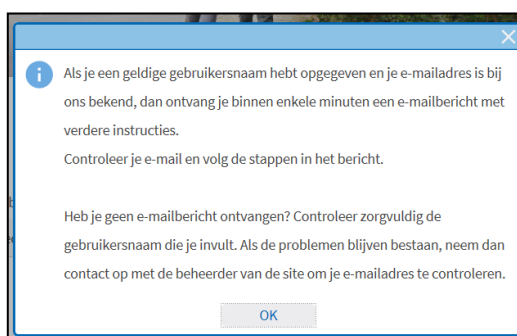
Als je een geldige gebruikersnaam hebt opgegeven en je e-mailadres is bij ons bekend, dan ontvang je binnen enkele minuten een e-mailbericht met verdere instructies.
Controleer je e-mail en volg de stappen in het bericht.

Heb je geen e-mailbericht ontvangen? Controleer zorgvuldig de gebruikersnaam die je invult. Als de problemen blijven bestaan, neem dan contact op met de beheerder van de site om je e-mailadres te controleren.

OK